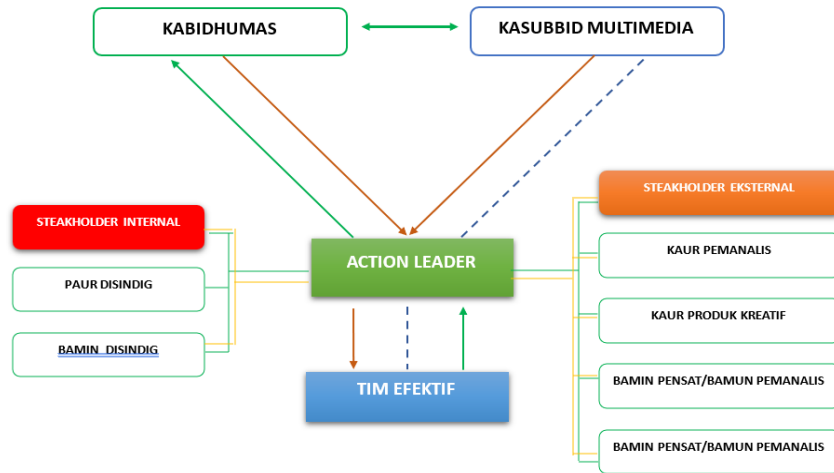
KABIDHUMAS

KASUBBID MULTIMEDIA

STEAKHOLDER INTERNAL

PAUR DISINDIG

BAMIN DISINDIG

ACTION LEADER

TIM EFEKTIF

STEAKHOLDER EKSTERNAL

KAUR PEMANALIS

KAUR PRODUK KREATIF

BAMIN PENSAT/BAMUN PEMANALIS

BAMIN PENSAT/BAMUN PEMANALIS